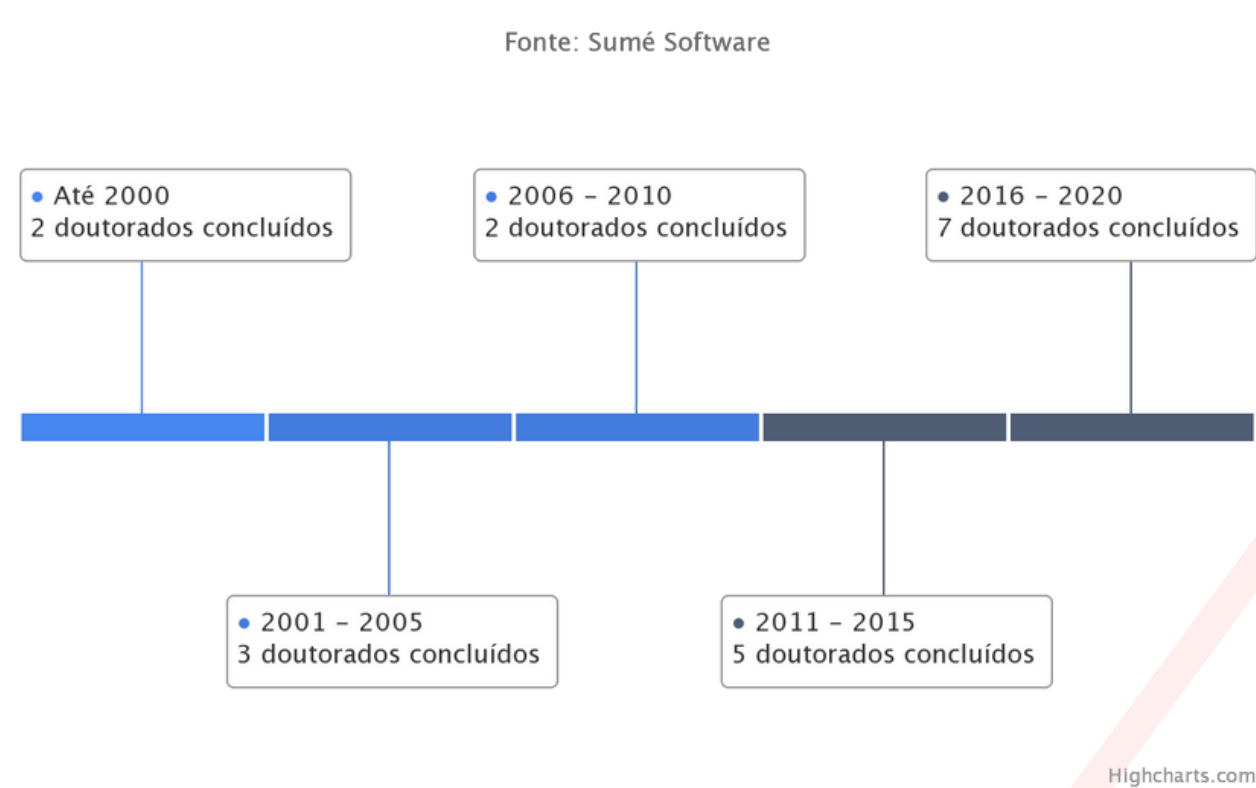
Fonte: Sumé Software

Até 2000
2 doutorados concluídos

2006 – 2010
2 doutorados concluídos

2016 – 2020
7 doutorados concluídos

2001 – 2005
3 doutorados concluídos

2011 – 2015
5 doutorados concluídos

Highcharts.com